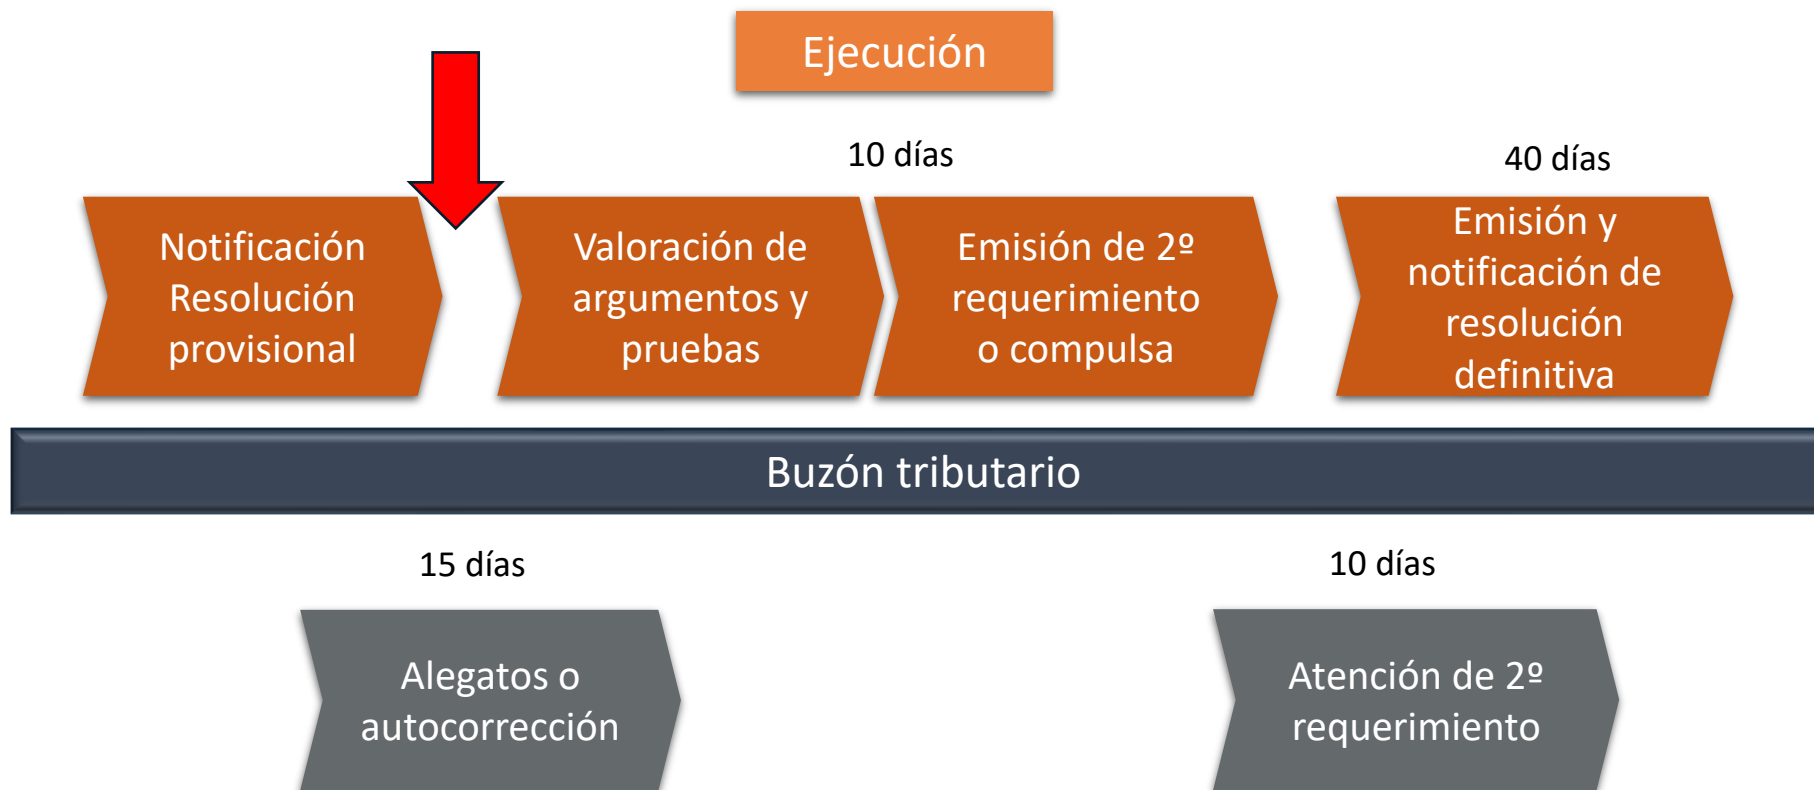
Ejecución

10 días

40 días

Notificación Resolución provisional

Valoración de argumentos y pruebas

Emisión de 2º requerimiento o compulsa

Emisión y notificación de resolución definitiva

Buzón tributario

15 días

10 días

Alegatos o autocorrección

Atención de 2º requerimiento